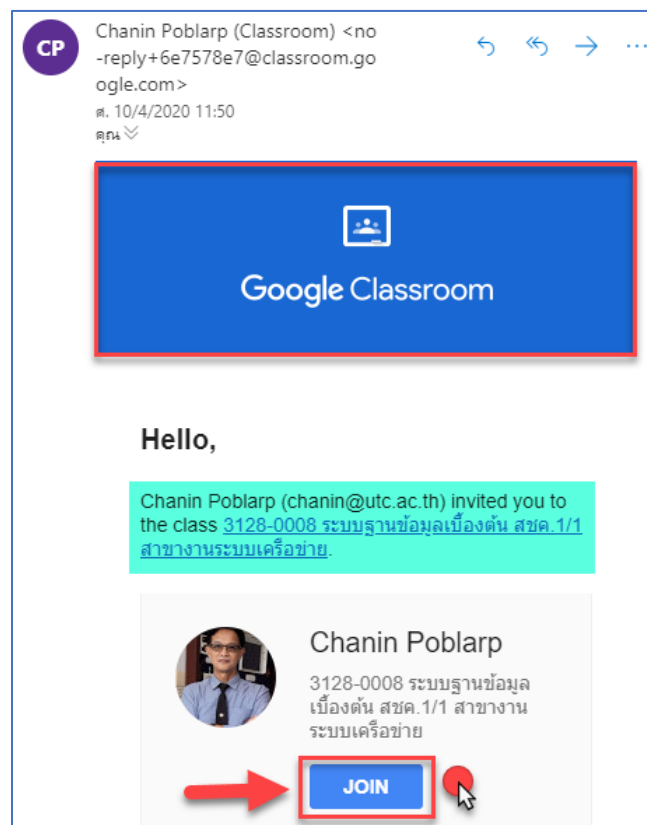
CP

Chanin Poblarp (Classroom) <no-reply+6e7578e7@classroom.google.com>

ส. 10/4/2020 11:50

คุณ

Google Classroom

Hello,

Chanin Poblarp (chanin@utc.ac.th) invited you to the class 3128-0008 ระบบฐานข้อมูลเบื้องต้น สชค.1/1 สาขางานระบบเครือข่าย.

Chanin Poblarp

3128-0008 ระบบฐานข้อมูลเบื้องต้น สชค.1/1 สาขางานระบบเครือข่าย

JOIN